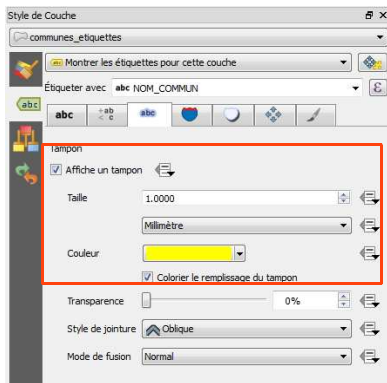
Style de Couche

communes_etiquettes

Montrer les étiquettes pour cette couche

Étiqueter avec abc NOM_COMMUN

abc

abc

abc

Tampon

Affiche un tampon

Taille 1.0000

Millimètre

Couleur

Colorier le remplissage du tampon

Transparence 0%

Style de jointure Oblique

Mode de fusion Normal